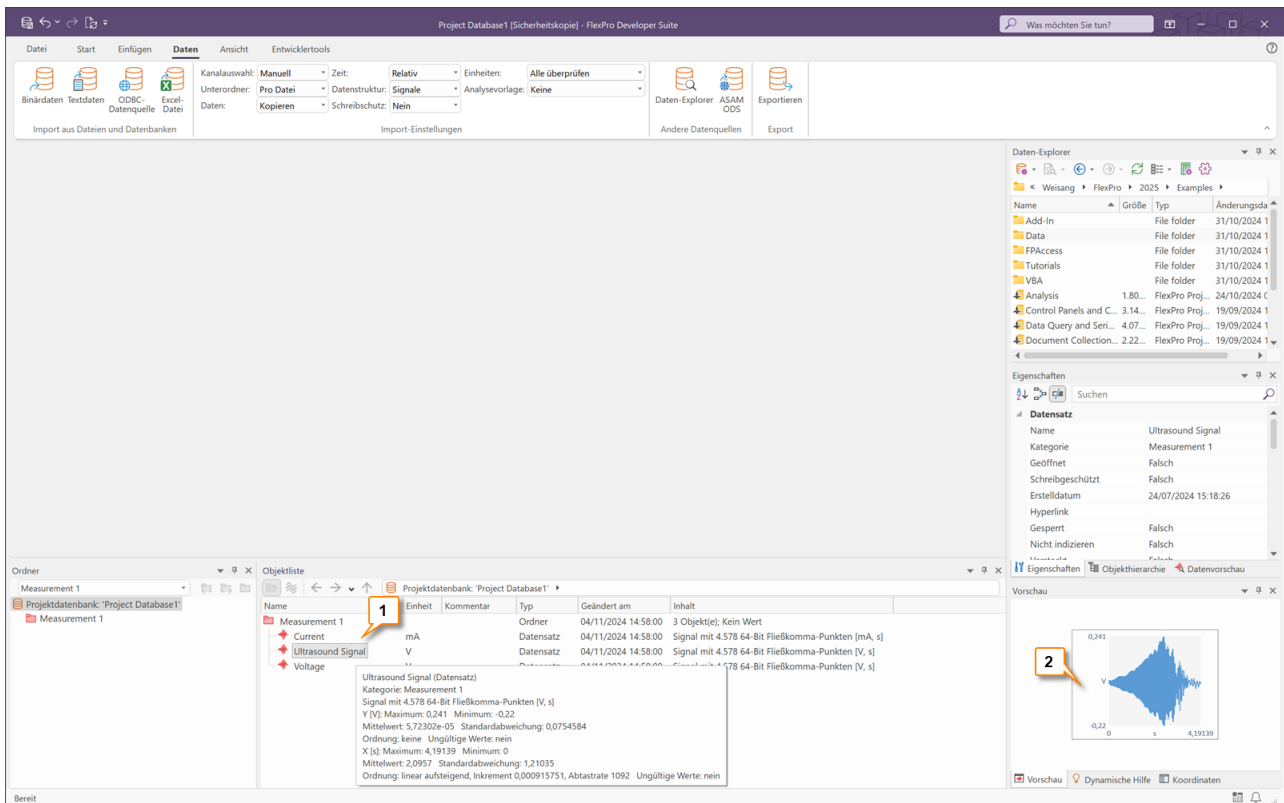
Project Database1 [Sicherheitskopie] - FlexPro Developer Suite

Was möchten Sie tun?

Datei Start Einfügen Daten Ansicht Entwicklertools

Binärdaten Textdaten ODBC-Datenquelle Excel-Datei
Import aus Dateien und Datenbanken

Kanalauswahl: Manuell
Unterordner: Pro Datei
Daten: Kopieren
Zeit: Relativ
Datenstruktur: Signale
Schreibschutz: Nein
Einheiten: Alle überprüfen
Analysevorlage: Keine
Import-Einstellungen

Daten-Explorer ASAM ODS
Andere Datenquellen

Exportieren
Export

Daten-Explorer
« Weisang ▸ FlexPro ▸ 2025 ▸ Examples ▸

| Name | Größe | Typ | Änderungsda |
|---|---|---|---|
| Add-In | | File folder | 31/10/2024 1 |
| Data | | File folder | 31/10/2024 1 |
| FPAccess | | File folder | 31/10/2024 1 |
| Tutorials | | File folder | 31/10/2024 1 |
| VBA | | File folder | 31/10/2024 1 |
| Analysis | 1.80... | FlexPro Proj... | 24/10/2024 ( |
| Control Panels and C... | 3.14... | FlexPro Proj... | 19/09/2024 1 |
| Data Query and Seri... | 4.07... | FlexPro Proj... | 19/09/2024 1 |
| Document Collection... | 2.22... | FlexPro Proj... | 19/09/2024 1 |

Eigenschaften
Suchen
Datensatz

| | |
|---|---|
| Name | Ultrasound Signal |
| Kategorie | Measurement 1 |
| Geöffnet | Falsch |
| Schreibgeschützt | Falsch |
| Erstelldatum | 24/07/2024 15:18:26 |
| Hyperlink | |
| Gesperrt | Falsch |
| Nicht indizieren | Falsch |

Eigenschaften Objekthierarchie Datenvorschau

Vorschau
2
0,241
V
-0,22
0 s 4,19139

Vorschau Dynamische Hilfe Koordinaten

Ordner
Measurement 1
Projektdatenbank: 'Project Database1'
Measurement 1

Objektliste
Projektdatenbank: 'Project Database1' ▸

| Name | Einheit | Kommentar | Typ | Geändert am | Inhalt |
|---|---|---|---|---|---|
| Measurement 1 | | | Ordner | 04/11/2024 14:58:00 | 3 Objekt(e); Kein Wert |
| Current | mA | | Datensatz | 04/11/2024 14:58:00 | Signal mit 4.578 64-Bit Fließkomma-Punkten [mA, s] |
| Ultrasound Signal | V | | Datensatz | 04/11/2024 14:58:00 | Signal mit 4.578 64-Bit Fließkomma-Punkten [V, s] |
| Voltage | V | | Datensatz | 04/11/2024 14:58:00 | Signal mit 4.578 64-Bit Fließkomma-Punkten [V, s] |

1

Ultrasound Signal (Datensatz)
Kategorie: Measurement 1
Signal mit 4.578 64-Bit Fließkomma-Punkten [V, s]
Y [V]: Maximum: 0,241 Minimum: -0,22
Mittelwert: 5,72302e-05 Standardabweichung: 0,0754584
Ordnung: keine Ungültige Werte: nein
X [s]: Maximum: 4,19139 Minimum: 0
Mittelwert: 2,0957 Standardabweichung: 1,21035
Ordnung: linear aufsteigend, Inkrement 0,000915751, Abtastrate 1092 Ungültige Werte: nein

Bereit